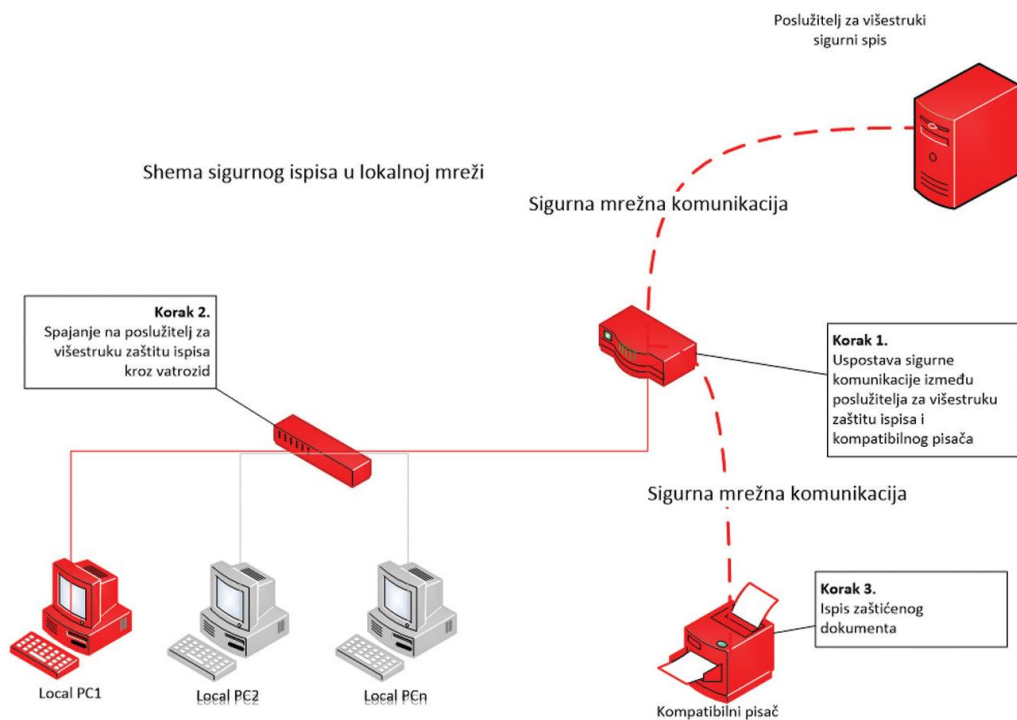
Poslužitelj za višestruki sigurni spis

Shema sigurnog ispisa u lokalnoj mreži

Sigurna mrežna komunikacija

**Korak 2.**
Spajanje na poslužitelj za višestruku zaštitu ispisa kroz vatrozid

**Korak 1.**
Uspostava sigurne komunikacije između poslužitelja za višestruku zaštitu ispisa i kompatibilnog pisača

Sigurna mrežna komunikacija

**Korak 3.**
Ispis zaštićenog dokumenta

Local PC1

Local PC2

Local PCn

Kompatibilni pisač